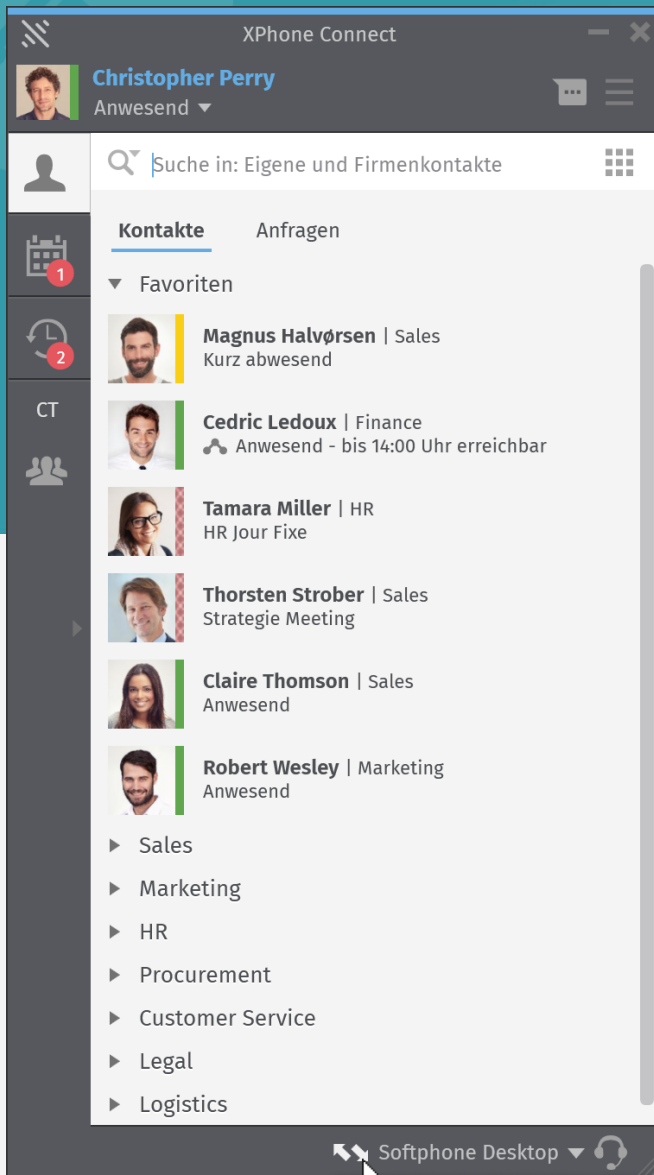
XPhone Connect

Christopher Perry
Anwesend

Suche in: Eigene und Firmenkontakte

1
2
CT

Kontakte
Anfragen

Favoriten

Magnus Halvørsen | Sales
Kurz abwesend

Cedric Ledoux | Finance
Anwesend - bis 14:00 Uhr erreichbar

Tamara Miller | HR
HR Jour Fixe

Thorsten Strober | Sales
Strategie Meeting

Claire Thomson | Sales
Anwesend

Robert Wesley | Marketing
Anwesend

Sales
Marketing
HR
Procurement
Customer Service
Legal
Logistics

Softphone Desktop